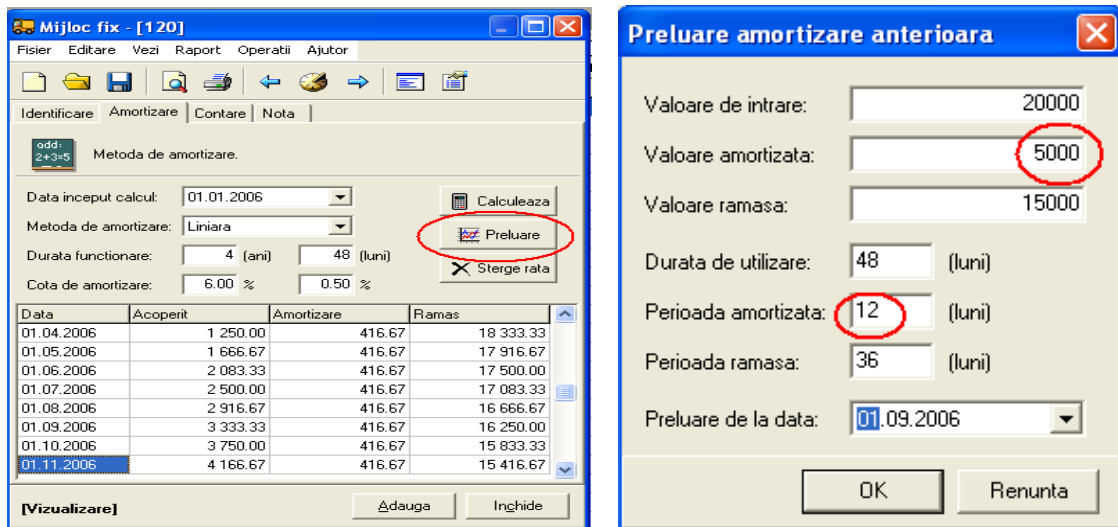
Mijloc fix - [120]

Fisier Editare Vezi Raport Operatii Ajutor

Identificare | Amortizare | Contare | Nota

add: 2+3=5

Metoda de amortizare.

Data inceput calcul: 01.01.2006

Metoda de amortizare: Liniara

Durata functionare: 4 (ani) 48 (luni)

Cota de amortizare: 6.00 % 0.50 %

Calculeaza

Preluare

Sterge rata

| Data | Acoperit | Amortizare | Ramas |
|---|---|---|---|
| 01.04.2006 | 1 250.00 | 416.67 | 18 333.33 |
| 01.05.2006 | 1 666.67 | 416.67 | 17 916.67 |
| 01.06.2006 | 2 083.33 | 416.67 | 17 500.00 |
| 01.07.2006 | 2 500.00 | 416.67 | 17 083.33 |
| 01.08.2006 | 2 916.67 | 416.67 | 16 666.67 |
| 01.09.2006 | 3 333.33 | 416.67 | 16 250.00 |
| 01.10.2006 | 3 750.00 | 416.67 | 15 833.33 |
| 01.11.2006 | 4 166.67 | 416.67 | 15 416.67 |

[Vizualizare]

Adauga

Inchide

Preluare amortizare anterioara

Valoare de intrare: 20000

Valoare amortizata: 5000

Valoare ramasa: 15000

Durata de utilizare: 48 (luni)

Perioada amortizata: 12 (luni)

Perioada ramasa: 36 (luni)

Preluare de la data: 01.09.2006

OK

Renunta